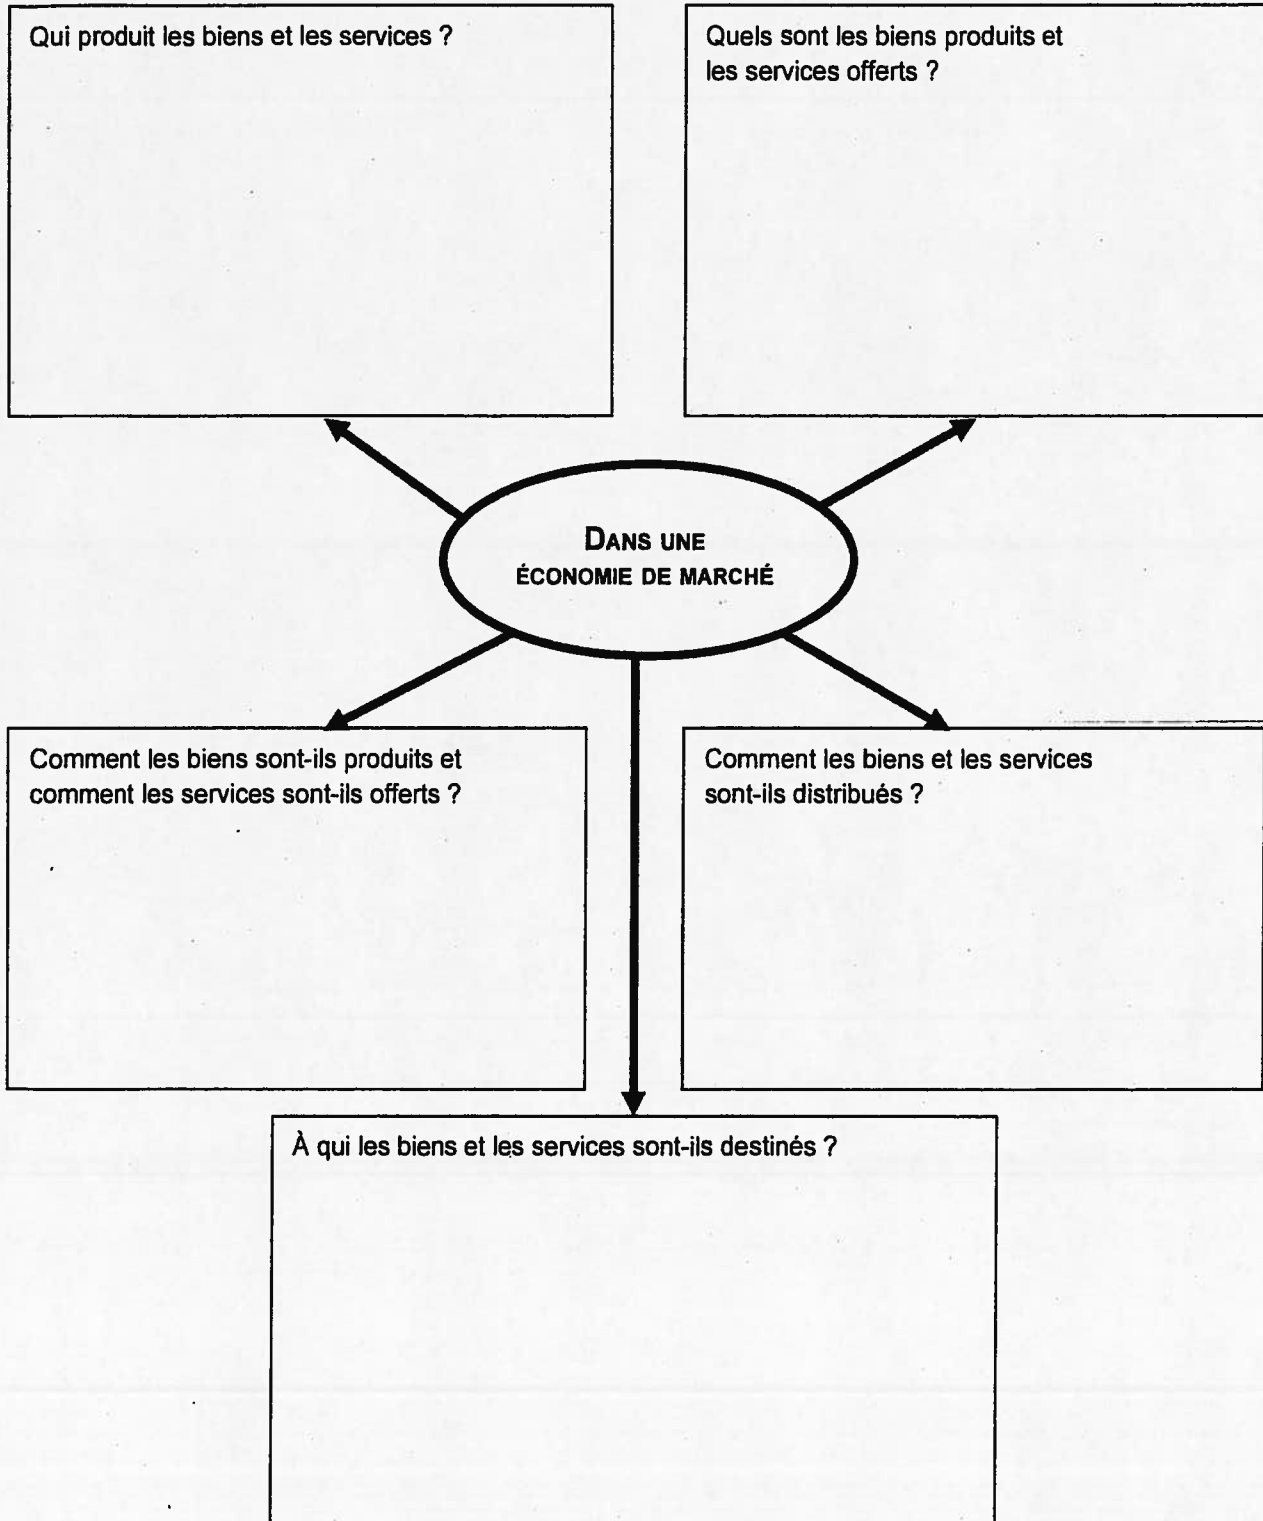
Qui produit les biens et les services ?

Quels sont les biens produits et les services offerts ?

DANS UNE ÉCONOMIE DE MARCHÉ

Comment les biens sont-ils produits et comment les services sont-ils offerts ?

Comment les biens et les services sont-ils distribués ?

À qui les biens et les services sont-ils destinés ?